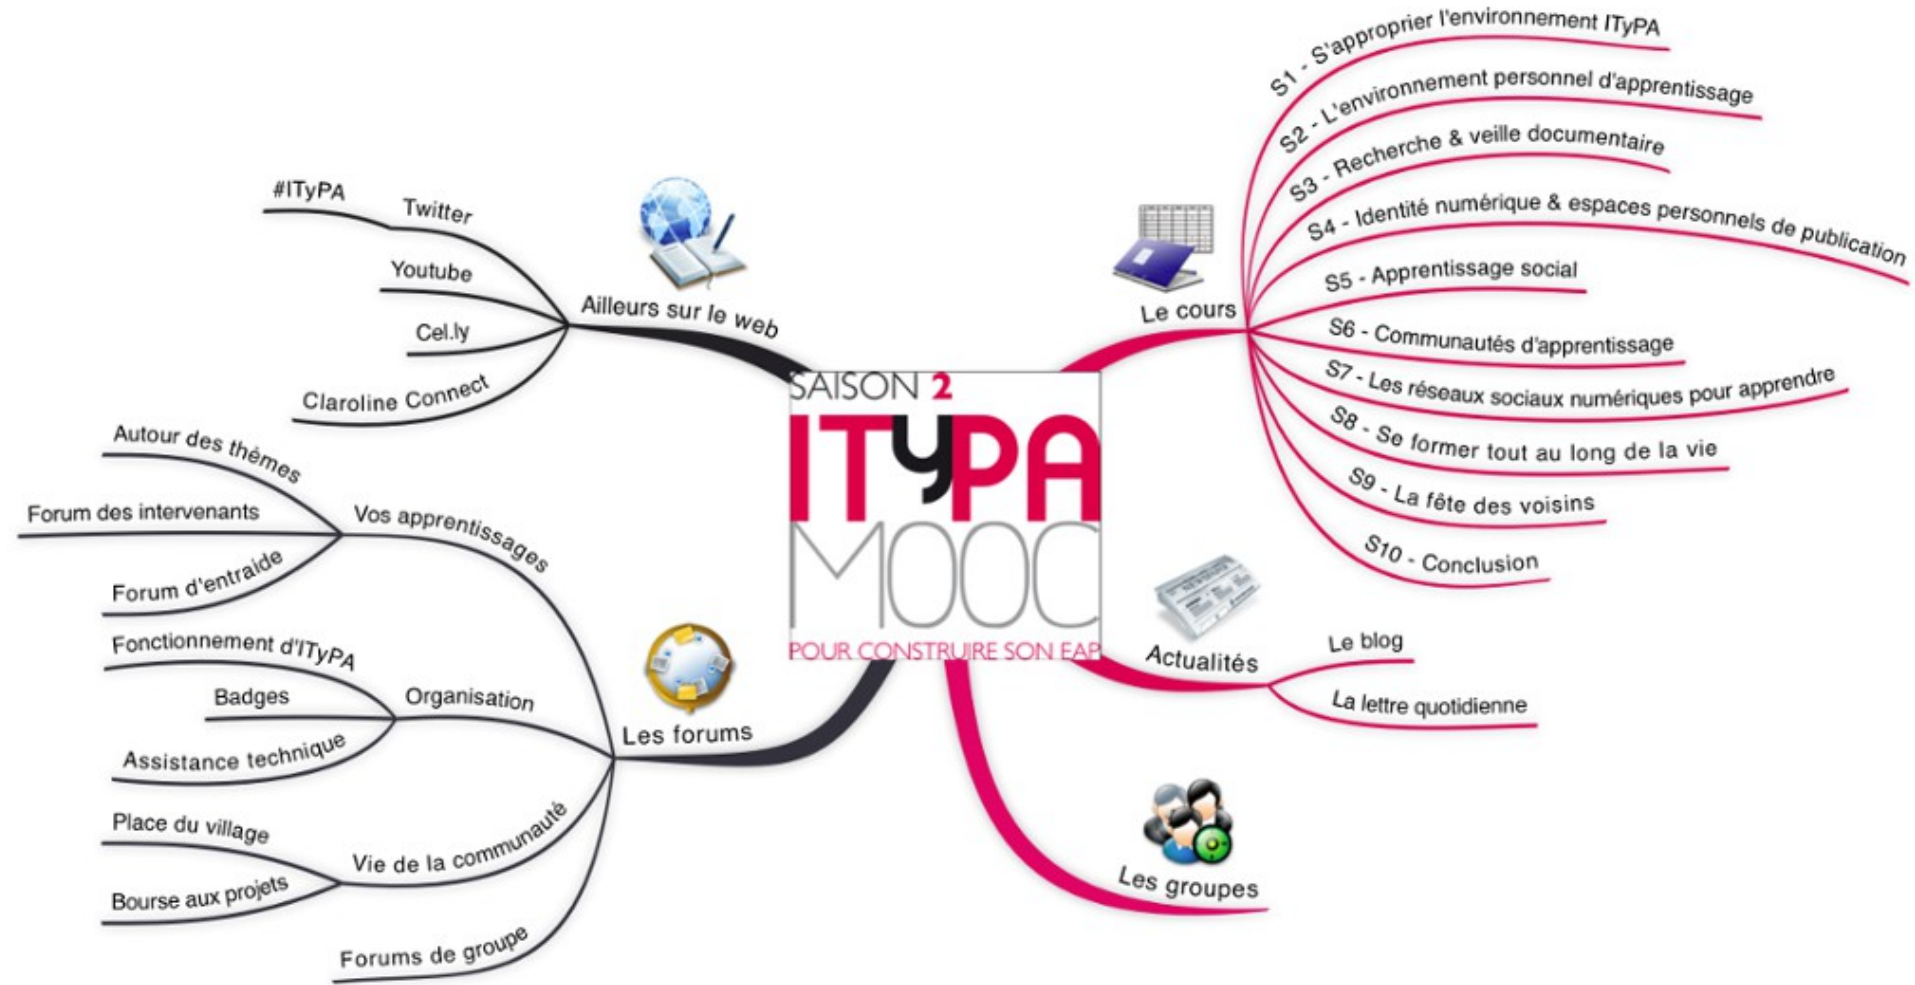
SAISON 2
ITyPA
MOOC
POUR CONSTRUIRE SON EAP

Ailleurs sur le web
Twitter
#ITyPA
Youtube
Cel.ly
Claroline Connect

Le cours
S1 - S'approprier l'environnement ITyPA
S2 - L'environnement personnel d'apprentissage
S3 - Recherche & veille documentaire
S4 - Identité numérique & espaces personnels de publication
S5 - Apprentissage social
S6 - Communautés d'apprentissage
S7 - Les réseaux sociaux numériques pour apprendre
S8 - Se former tout au long de la vie
S9 - La fête des voisins
S10 - Conclusion

Les forums
Vos apprentissages
Autour des thèmes
Forum des intervenants
Forum d'entraide
Organisation
Fonctionnement d'ITyPA
Badges
Assistance technique
Vie de la communauté
Place du village
Bourse aux projets
Forums de groupe

Actualités
Le blog
La lettre quotidienne

Les groupes